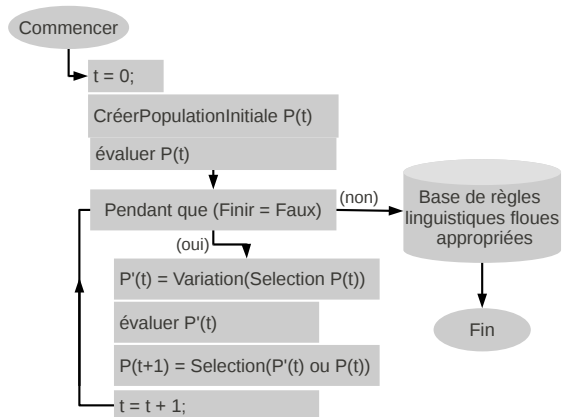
Commencer

t = 0;

CréerPopulationInitiale P(t)

évaluer P(t)

Pendant que (Finir = Faux)

(non)

Base de règles linguistiques floues appropriées

(oui)

P'(t) = Variation(Selection P(t))

évaluer P'(t)

P(t+1) = Selection(P'(t) ou P(t))

t = t + 1;

Fin